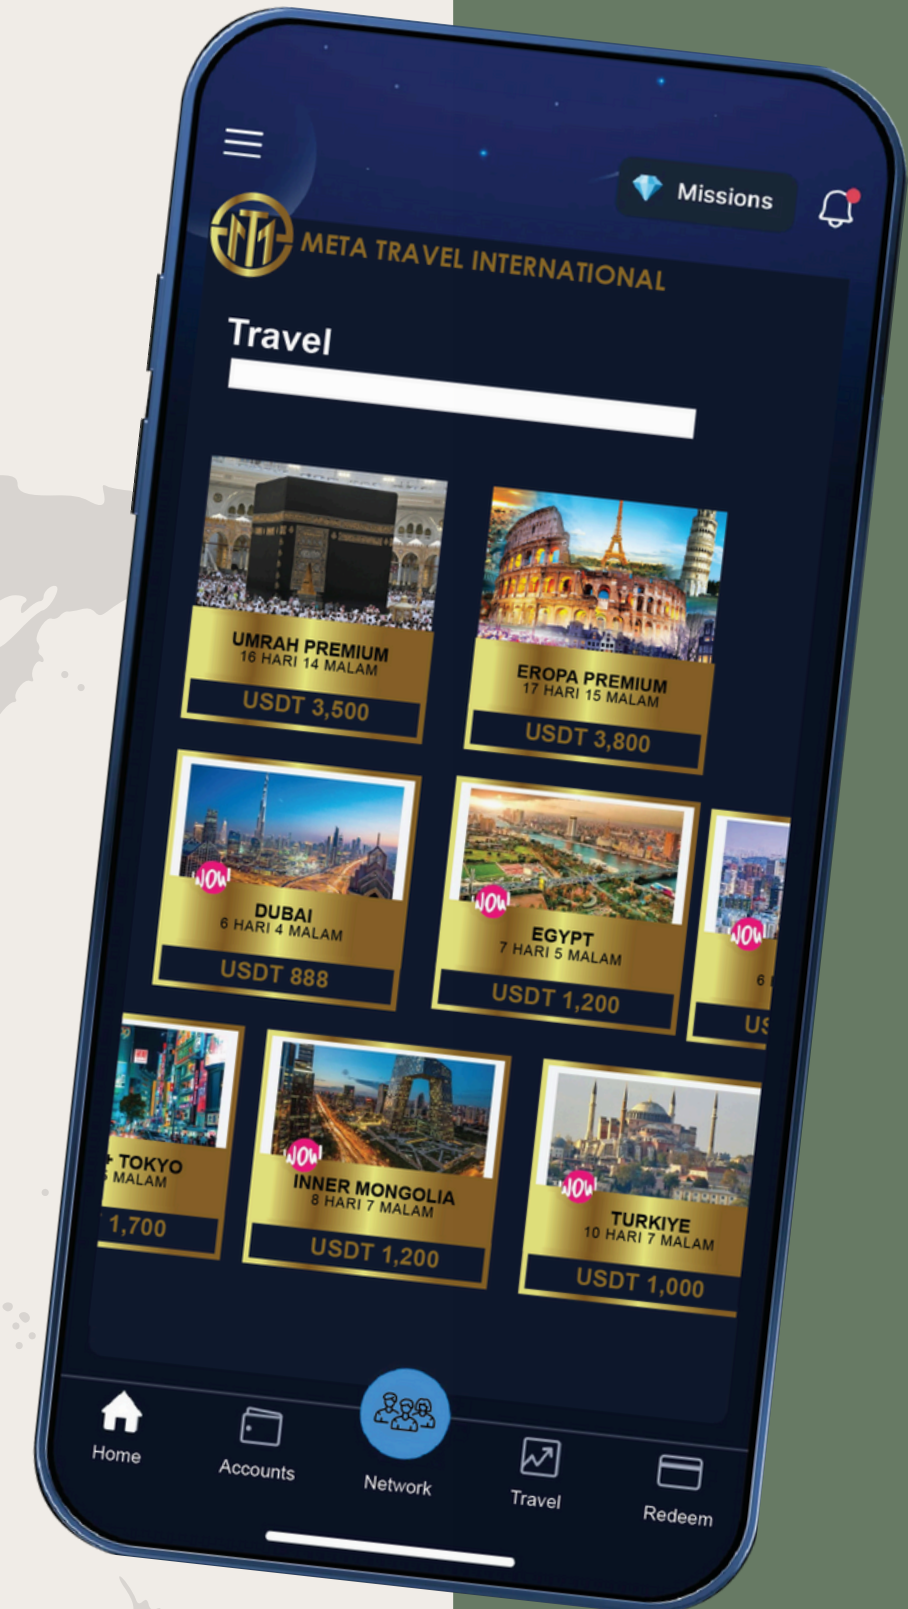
Missions

META TRAVEL INTERNATIONAL

Travel

UMRAH PREMIUM
16 HARI 14 MALAM
USDT 3,500

EROPA PREMIUM
17 HARI 15 MALAM
USDT 3,800

WOW
DUBAI
6 HARI 4 MALAM
USDT 888

WOW
EGYPT
7 HARI 5 MALAM
USDT 1,200

WOW
6 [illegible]
US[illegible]

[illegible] TOKYO
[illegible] MALAM
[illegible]1,700

WOW
INNER MONGOLIA
8 HARI 7 MALAM
USDT 1,200

WOW
TURKIYE
10 HARI 7 MALAM
USDT 1,000

Home
Accounts
Network
Travel
Redeem